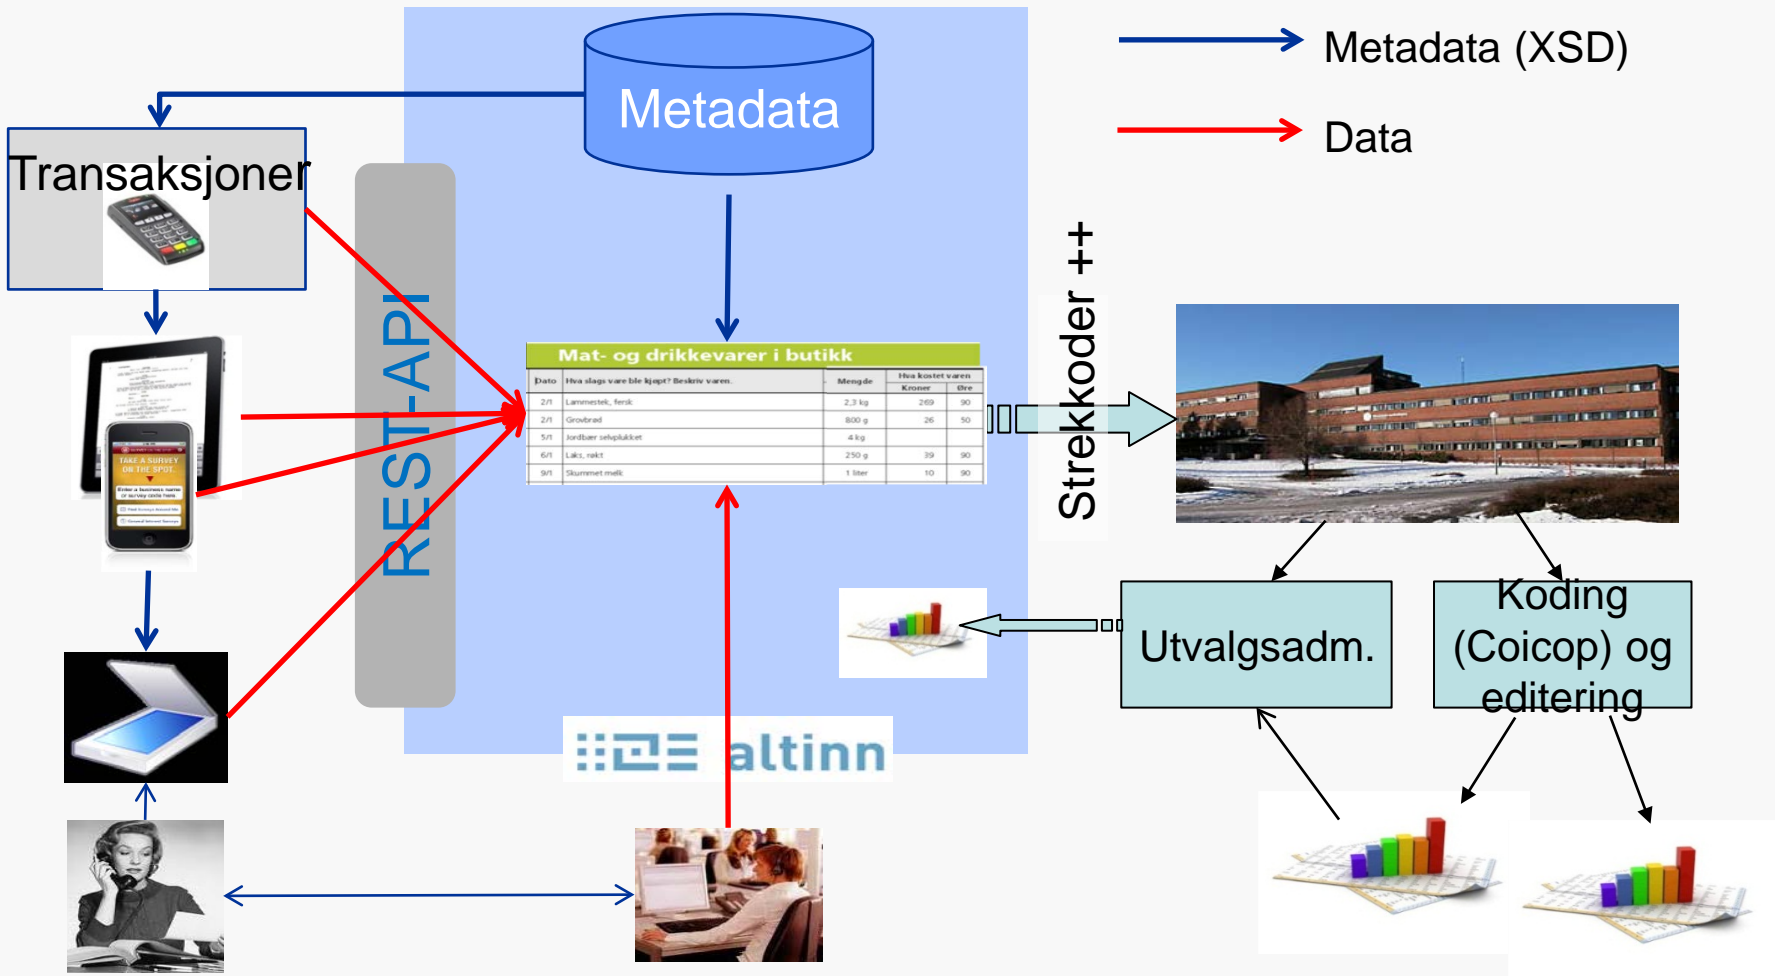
Metadata (XSD)

Data

Metadata

Transaksjoner

REST-API

Mat- og drikkevarer i butikk

| Dato | Hva slags vare ble kjøpt? Beskriv varen. | Mengde | Hva kostet varen Kroner | Øre |
|---|---|---|---|---|
| 2/1 | Lammestek, fersk | 2,3 kg | 269 | 90 |
| 2/1 | Grovbrød | 800 g | 26 | 50 |
| 5/1 | Jordbær selvplukket | 4 kg | | |
| 6/1 | Laks, røkt | 250 g | 39 | 90 |
| 9/1 | Skummet melk | 1 liter | 10 | 90 |

Strekkoder ++

Utvalgsadm.

Koding (Coicop) og editering

altinn